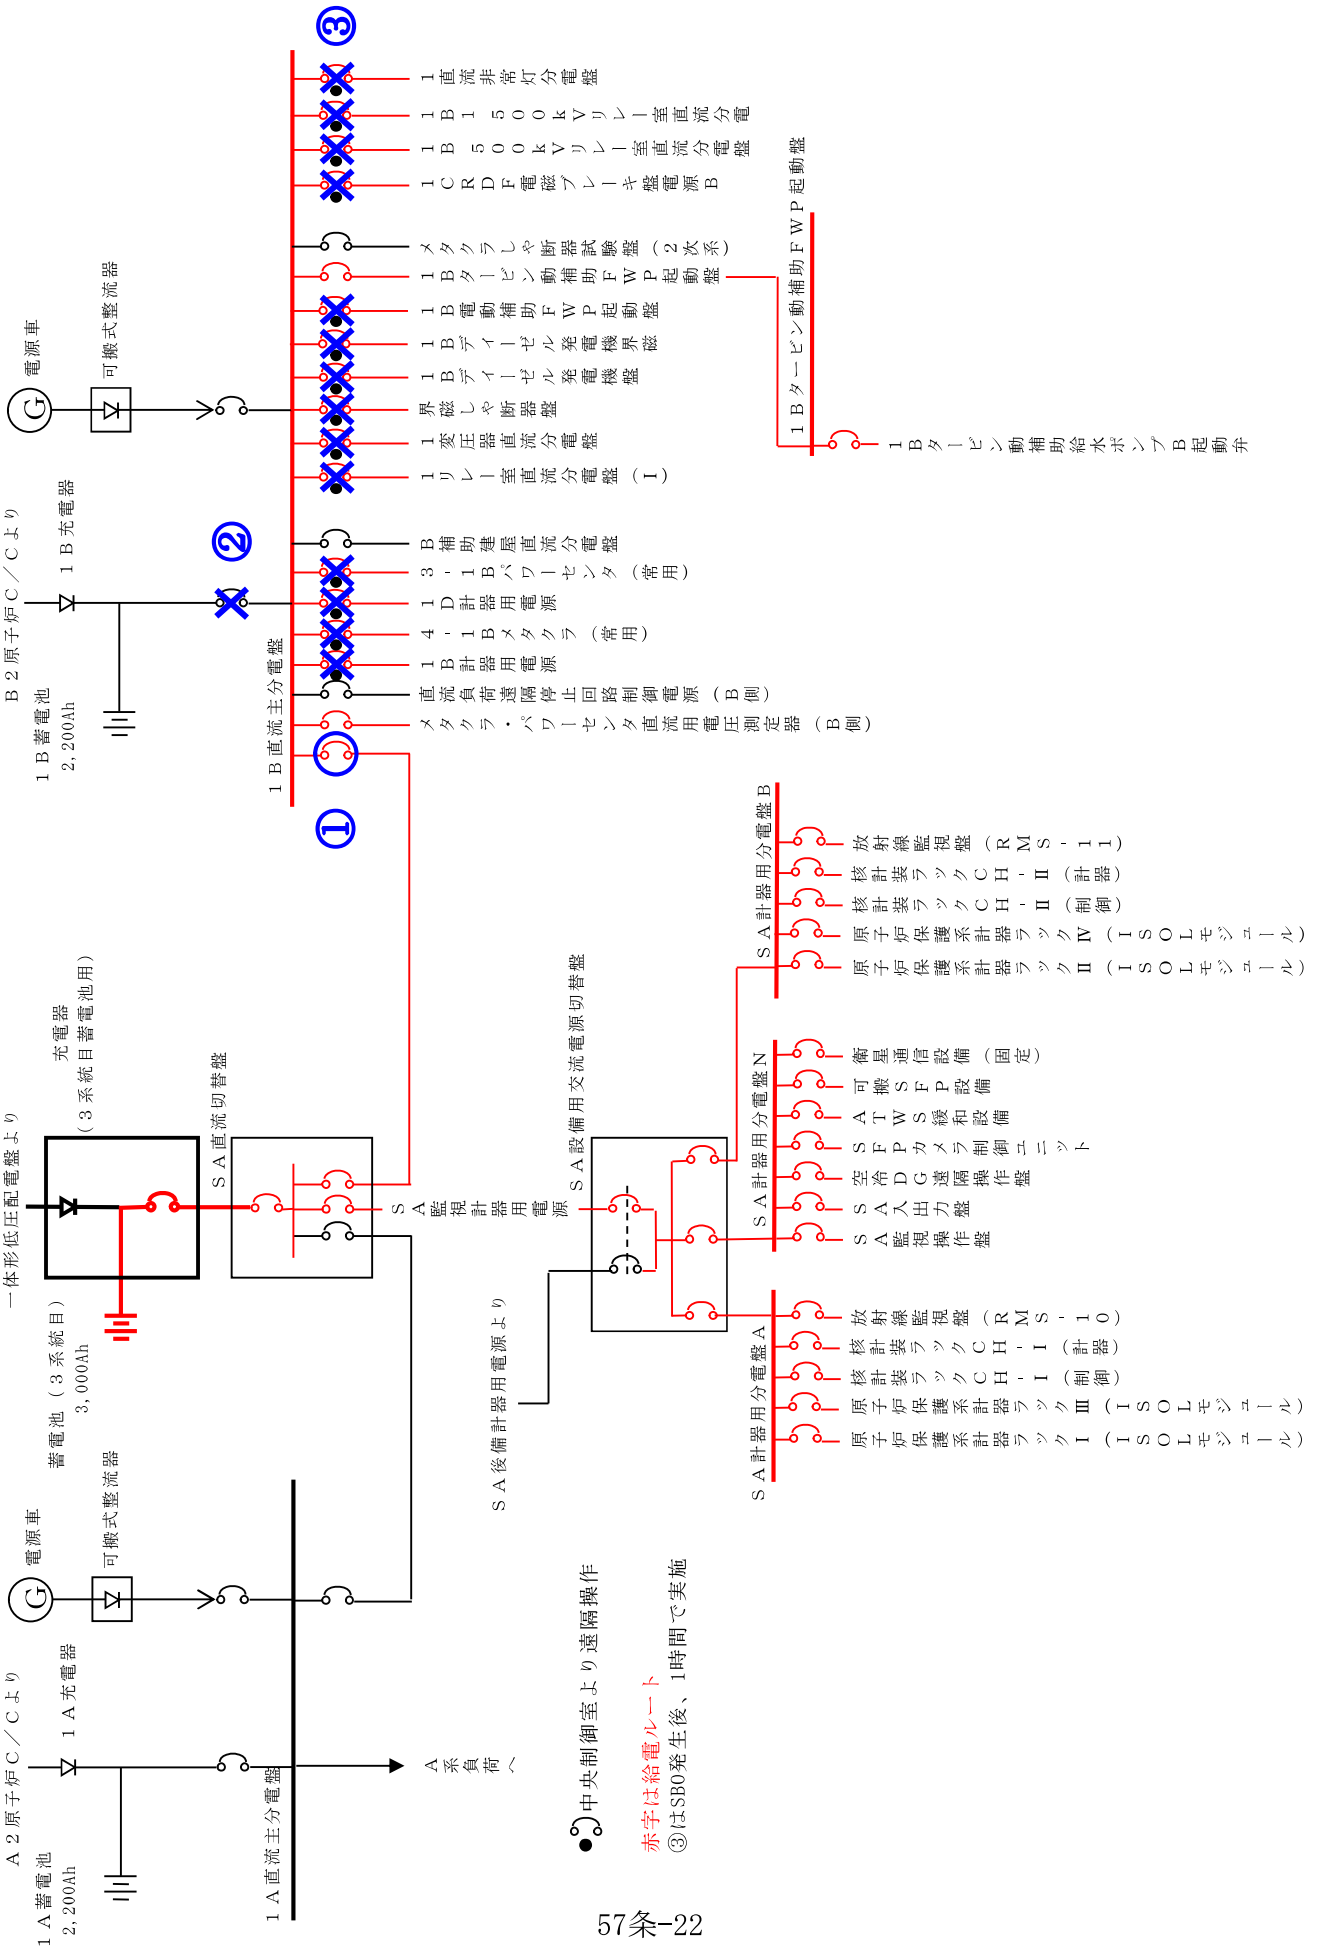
③

1直流非常灯分電盤
1B 500kVリレー室直流分電
1B 500kVリレー室直流分電盤
1CRDF電磁ブレーキ盤電源B
メタクラしゃ断器試験盤(2次系)
1Bタービン動補助FWP起動盤
1B電動補助FWP起動盤
1Bディーゼル発電機界磁
1Bディーゼル発電機盤
界磁しゃ断器盤
1変圧器直流分電盤
1リレー室直流分電盤(I)

1Bタービン動補助FWP起動盤
1Bタービン動補助給水ポンプB起動弁

電源車
可搬式整流器

B2原子炉C/Cより
1B充電器
1B蓄電池
2,200Ah

②

B補助建屋直流分電盤
3-1Bパワーセンタ(常用)
1D計器用電源
4-1Bメタクラ(常用)
1B計器用電源
直流負荷遠隔停止回路制御電源(B側)
メタクラ・パワーセンタ直流用電圧測定器(B側)

1B直流主分電盤

①

SA計器用分電盤B
放射線監視盤(RMS-11)
核計装ラックCH-II(計器)
核計装ラックCH-II(制御)
原子炉保護系計器ラックIV(ISOLモジュール)
原子炉保護系計器ラックII(ISOLモジュール)

充電器
(3系統目蓄電池用)

一体形低圧配電盤より

SA直流切替盤

SA監視計器用電源

SA設備用交流電源切替盤

SA計器用分電盤N
衛星通信設備(固定)
可搬SFP設備
ATWS緩和設備
SFPカメラ制御ユニット
空冷DG遠隔操作盤
SA入出力盤
SA監視操作盤

蓄電池(3系統目)
3,000Ah

SA後備計器用電源より

SA計器用分電盤A
放射線監視盤(RMS-10)
核計装ラックCH-I(計器)
核計装ラックCH-I(制御)
原子炉保護系計器ラックIII(ISOLモジュール)
原子炉保護系計器ラックI(ISOLモジュール)

電源車
可搬式整流器

A2原子炉C/Cより
1A充電器
1A蓄電池
2,200Ah

1A直流主分電盤

A系負荷へ

中央制御室より遠隔操作

赤字は給電ルート
③はSBO発生後、1時間で実施

57条-22